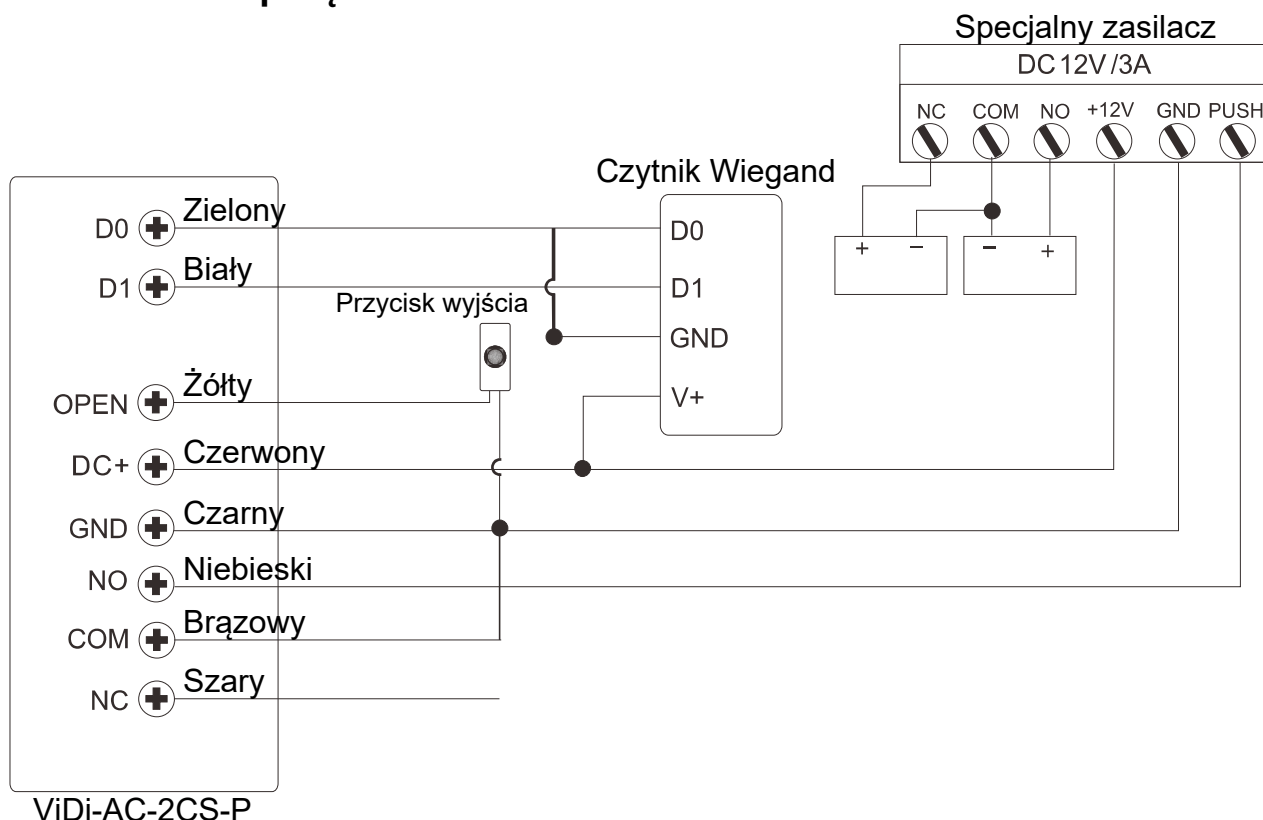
Specjalny zasilacz
DC 12V /3A
NC COM NO +12V GND PUSH

Czytnik Wiegand
D0
D1
GND
V+

Przycisk wyjścia

D0 Zielony
D1 Biały
OPEN Żółty
DC+ Czerwony
GND Czarny
NO Niebieski
COM Brązowy
NC Szary

+ −
− +

ViDi-AC-2CS-P